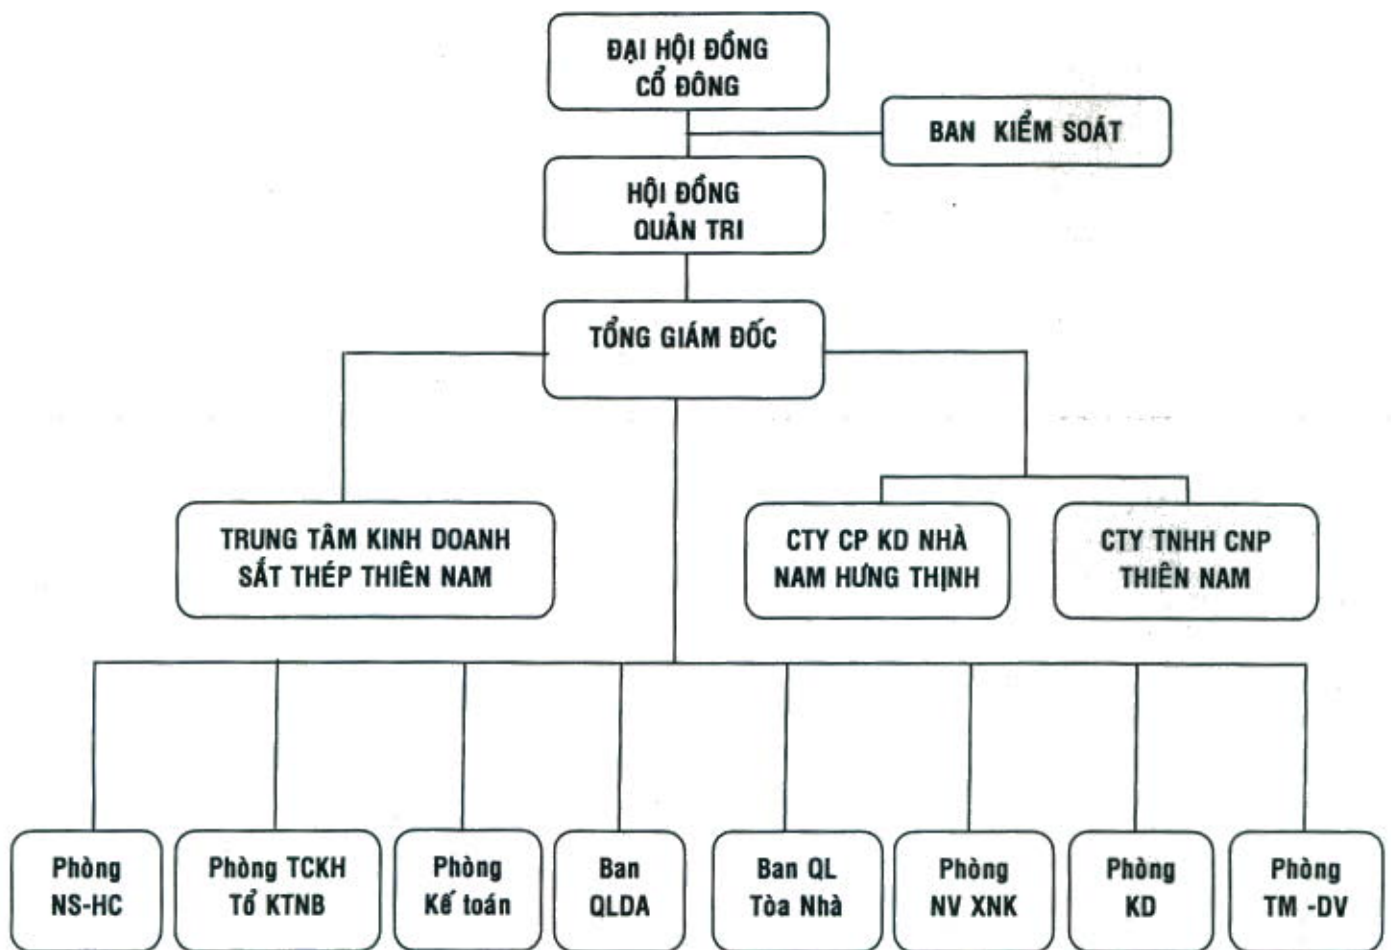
ĐẠI HỘI ĐỒNG CỔ ĐÔNG

BAN KIỂM SOÁT

HỘI ĐỒNG QUẢN TRI

TỔNG GIÁM ĐỐC

TRUNG TÂM KINH DOANH SẮT THÉP THIÊN NAM

CTY CP KD NHÀ NAM HƯNG THỊNH

CTY TNHH CNP THIÊN NAM

Phòng NS-HC

Phòng TCKH Tổ KTNB

Phòng Kế toán

Ban QLDA

Ban QL Tòa Nhà

Phòng NV XNK

Phòng KD

Phòng TM -DV